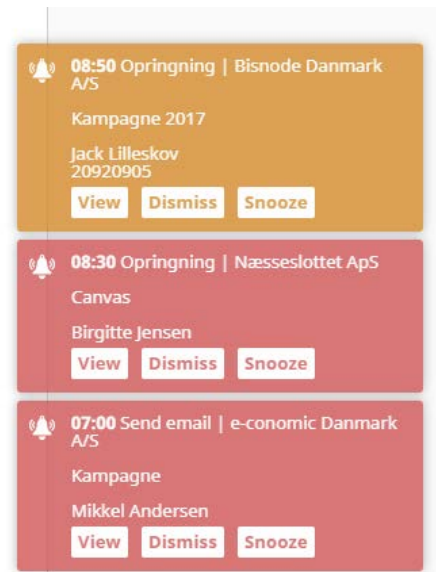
08:50 Opringning | Bisnode Danmark A/S

Kampagne 2017

Jack Lilleskov
20920905

View Dismiss Snooze

08:30 Opringning | Næsseslottet ApS

Canvas

Birgitte Jensen

View Dismiss Snooze

07:00 Send email | e-conomic Danmark A/S

Kampagne

Mikkel Andersen

View Dismiss Snooze